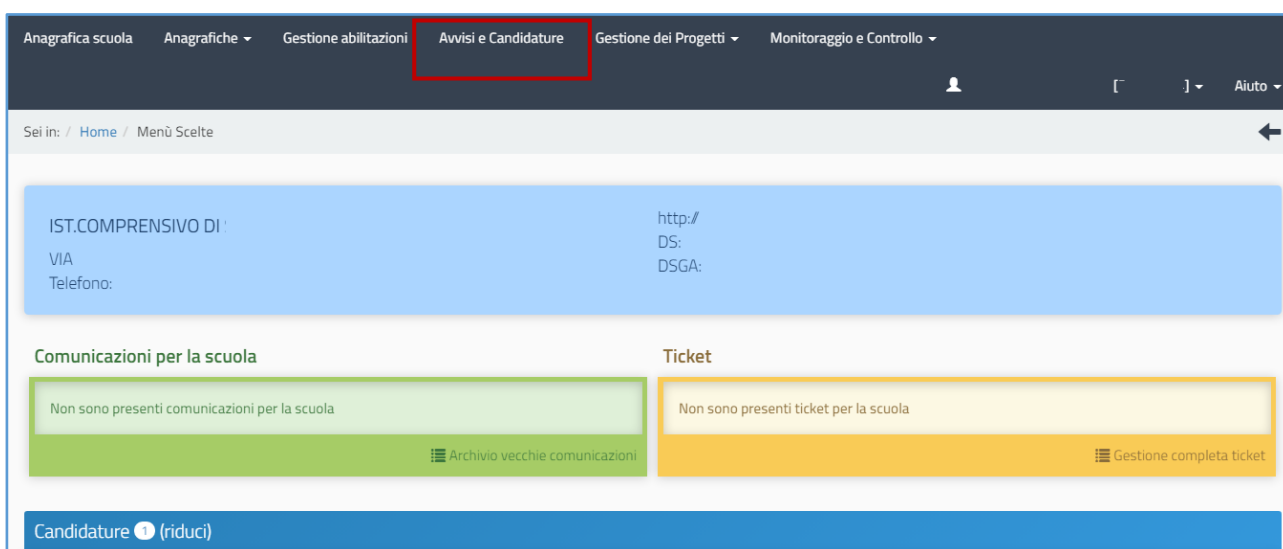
Anagrafica scuola   Anagrafiche ▾   Gestione abilitazioni   Avvisi e Candidature   Gestione dei Progetti ▾   Monitoraggio e Controllo ▾

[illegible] ▾   Aiuto ▾

Sei in: / Home / Menù Scelte

IST.COMPRENSIVO DI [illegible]
VIA
Telefono:

http://
DS:
DSGA:

Comunicazioni per la scuola

Non sono presenti comunicazioni per la scuola

Archivio vecchie comunicazioni

Ticket

Non sono presenti ticket per la scuola

Gestione completa ticket

Candidature 1 (riduci)